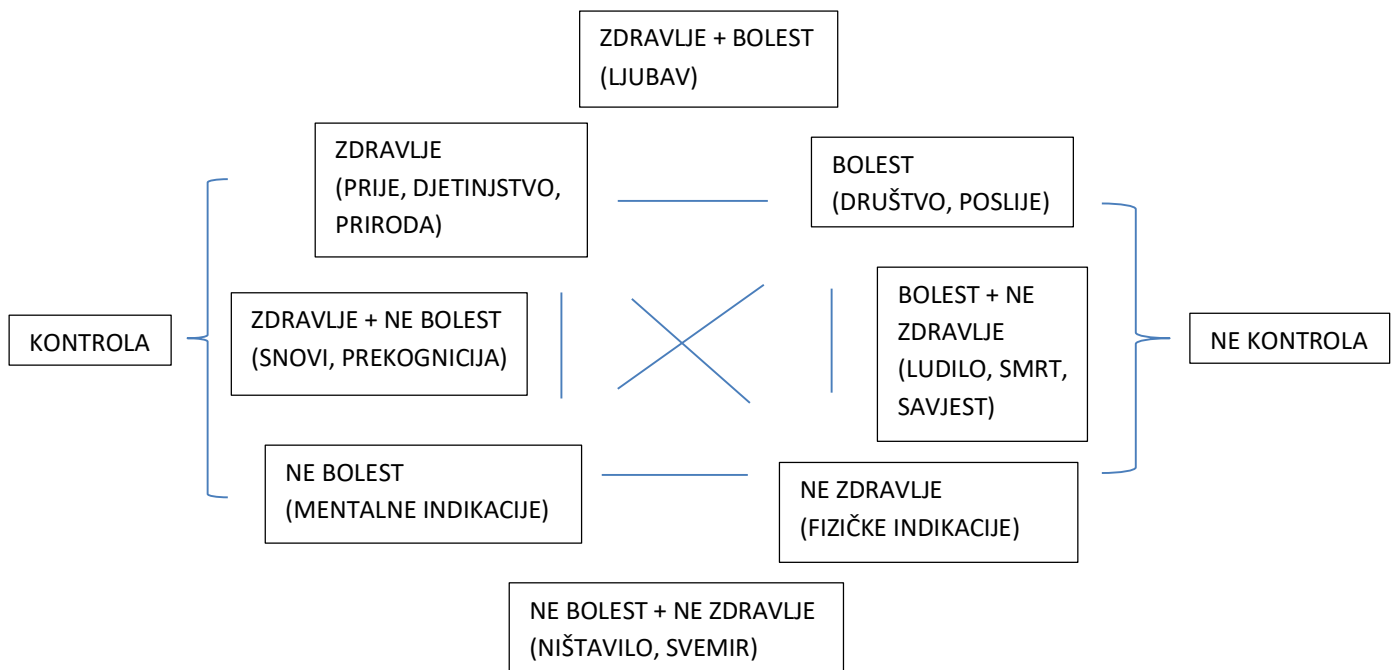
ZDRAVLJE + BOLEST
(LJUBAV)

ZDRAVLJE
(PRIJE, DJETINJSTVO, PRIRODA)

BOLEST
(DRUŠTVO, POSLIJE)

KONTROLA

ZDRAVLJE + NE BOLEST
(SNOVI, PREKOGNICIJA)

BOLEST + NE ZDRAVLJE
(LUDILO, SMRT, SAVJEST)

NE KONTROLA

NE BOLEST
(MENTALNE INDIKACIJE)

NE ZDRAVLJE
(FIZIČKE INDIKACIJE)

NE BOLEST + NE ZDRAVLJE
(NIŠTAVILO, SVEMIR)